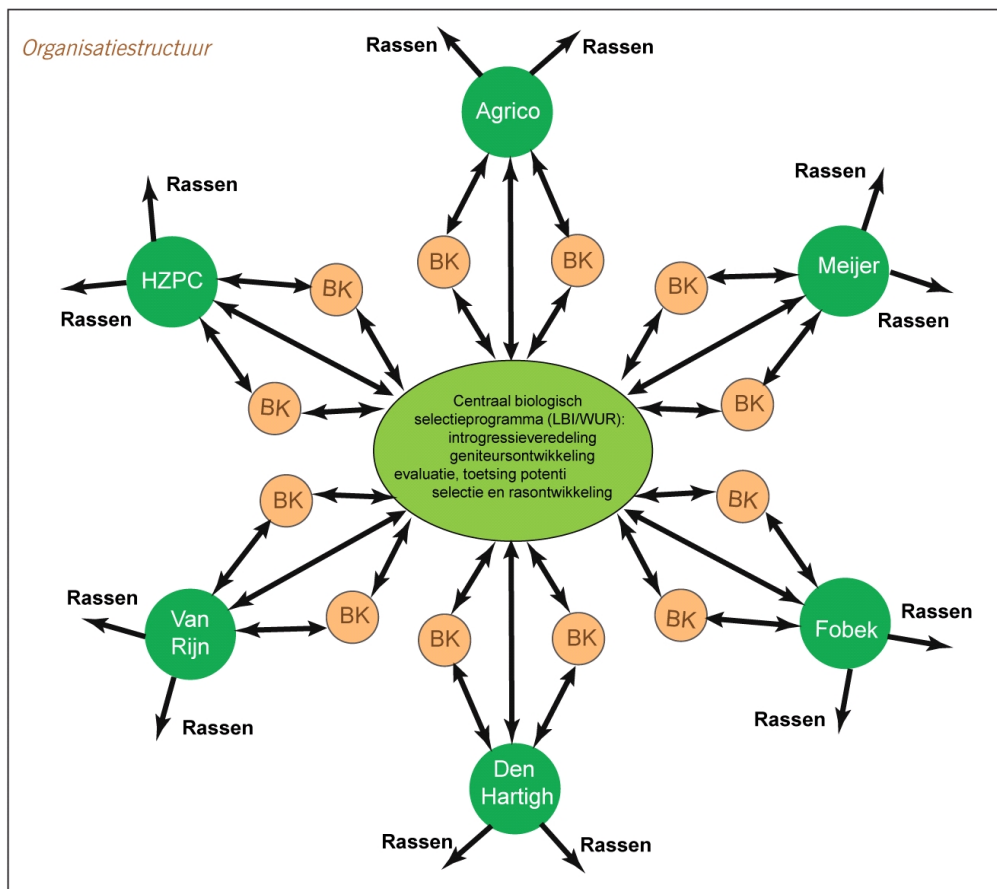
Organisatiestructuur

Rassen
Rassen
Agrico
BK
BK

Rassen
HZPC
Rassen
BK
BK

Rassen
Meijer
Rassen
BK
BK

Centraal biologisch selectieprogramma (LBI/WUR):
introgressieveredeling
geniteursontwikkeling
evaluatie, toetsing potenti
selectie en rasontwikkeling

BK
BK
Rassen
Van Rijn
Rassen

BK
BK
Fobek
Rassen
Rassen

BK
BK
Den Hartigh
Rassen
Rassen